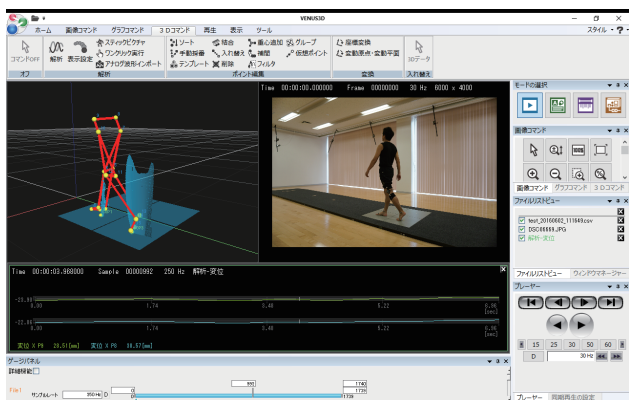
VENUS3D

ホーム 画像コマンド グラフコマンド 3Dコマンド 再生 表示 ツール

スタイル ?

コマンドOFF 解析 表示設定 スティックピクチャ ワンクリック実行 アナログ波形インポート ソート 手動採番 テンプレート 結合 入れ替え 削除 重心追加 グループ 補間 仮想ポイント フィルタ 座標変換 変動原点・変動平面 3Dデータ

オフ 解析 ポイント編集 変換 入れ替え

Time 00:00:00.000000 Frame 00000000 30 Hz 6000 x 4000

モードの選択

画像コマンド

画像コマンド グラフコマンド 3Dコマンド

ファイルリストビュー

test_20150602_111849.csv
DSC05899.JPG
解析-変位

ファイルリストビュー ウィンドウマネージャー

プレーヤー

15 25 30 50 60

D 30 Hz

Time 00:00:03.968000 Sample 00000992 250 Hz 解析-変位

-25.88
-22.01

0.00 1.74 3.48 5.22 6.96 [sec]

0.00 1.74 3.48 5.22 6.96 [sec]

変位 X P8 20.51[mm] 変位 X P9 38.57[mm]

ゲージパネル

詳細機能

Pixel

サンプルレート 250 Hz D

1740 1739

プレーヤー 同期再生の設定